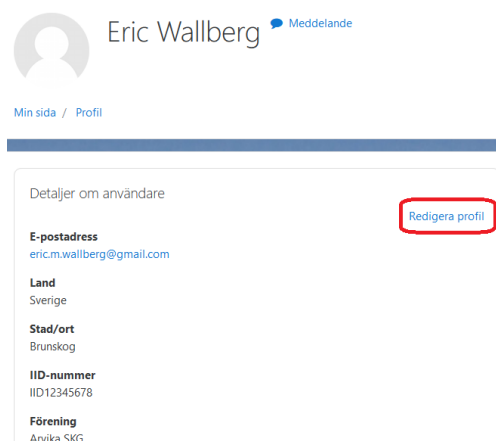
Eric Wallberg

Meddelande

Min sida / Profil

Detaljer om användare

Redigera profil

E-postadress
eric.m.wallberg@gmail.com

Land
Sverige

Stad/ort
Brunskog

IID-nummer
IID12345678

Förening
Arvika SKG